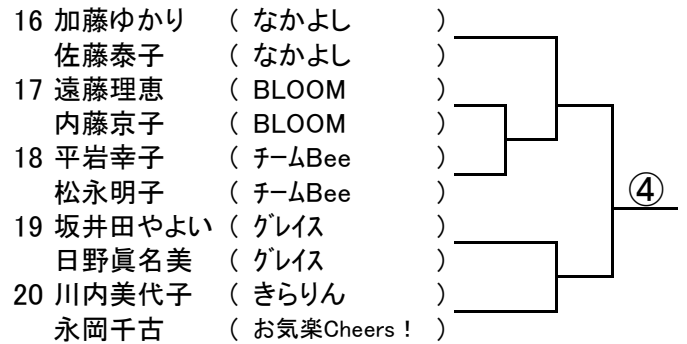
16 加藤ゆかり （ なかよし ）
佐藤泰子 （ なかよし ）
17 遠藤理恵 （ BLOOM ）
内藤京子 （ BLOOM ）
18 平岩幸子 （ チームBee ）
松永明子 （ チームBee ）
19 坂井田やよい （ グレイス ）
日野眞名美 （ グレイス ）
20 川内美代子 （ きらりん ）
永岡千古 （ お気楽Cheers！ ）

④